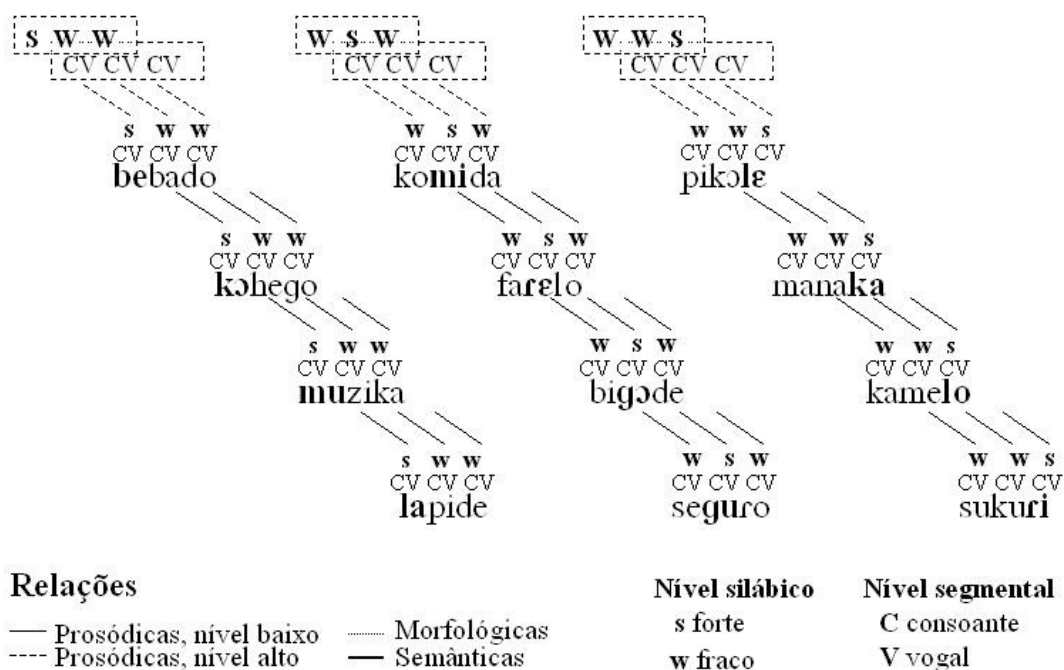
s w w
CV CV CV

s w w
CV CV CV
bebado

s w w
CV CV CV
kɔhego

s w w
CV CV CV
muzika

s w w
CV CV CV
lapide

w s w
CV CV CV

w s w
CV CV CV
komida

w s w
CV CV CV
farɛlo

w s w
CV CV CV
bigɔde

w s w
CV CV CV
seguro

w w s
CV CV CV

w w s
CV CV CV
pikɔlɛ

w w s
CV CV CV
manaka

w w s
CV CV CV
kamelo

w w s
CV CV CV
sukuri

Relações

— Prosódicas, nível baixo
--- Prosódicas, nível alto
Morfológicas
— Semânticas

Nível silábico
s forte
w fraco

Nível segmental
C consoante
V vogal